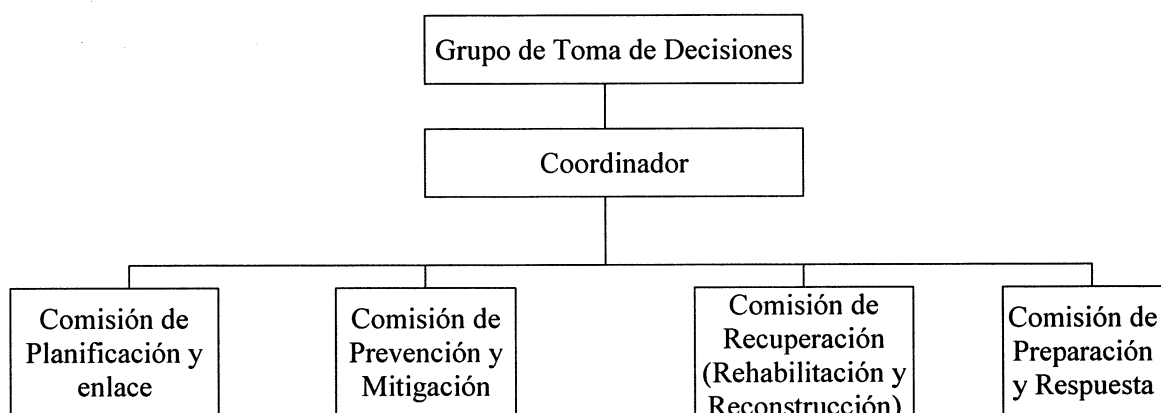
Grupo de Toma de Decisiones

Coordinador

Comisión de Planificación y enlace

Comisión de Prevención y Mitigación

Comisión de Recuperación (Rehabilitación y Reconstrucción)

Comisión de Preparación y Respuesta